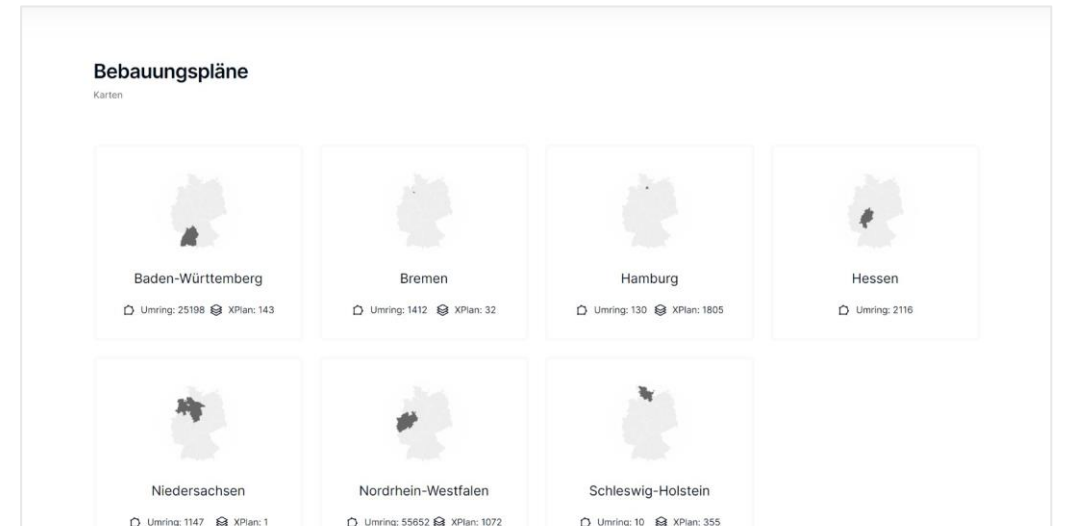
Bebauungspläne

Karten

Baden-Württemberg

Umring: 25198 XPlan: 143

Bremen

Umring: 1412 XPlan: 32

Hamburg

Umring: 130 XPlan: 1805

Hessen

Umring: 2116

Niedersachsen

Umring: 1147 XPlan: 1

Nordrhein-Westfalen

Umring: 55652 XPlan: 1072

Schleswig-Holstein

Umring: 10 XPlan: 355